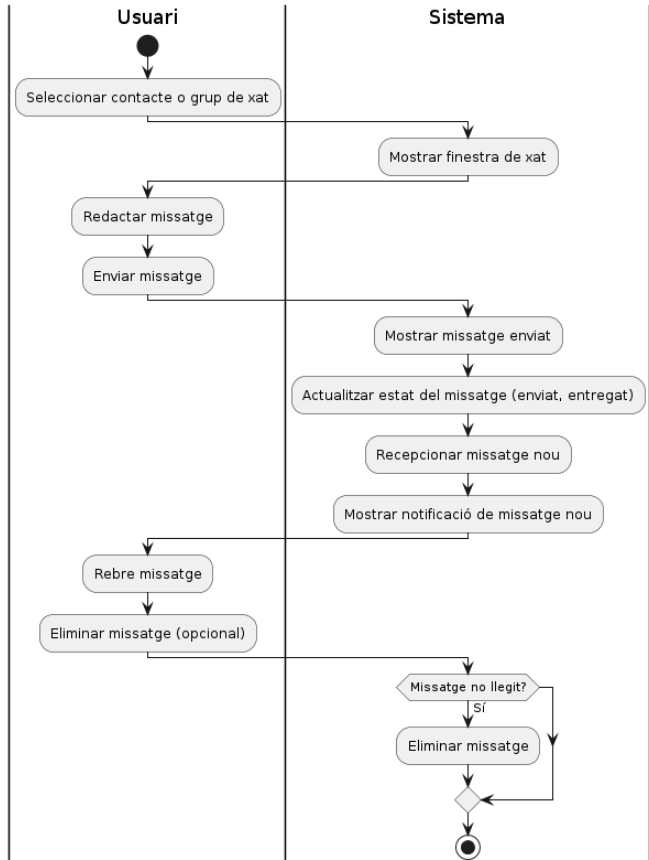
Usuari

Sistema

Seleccionar contacte o grup de xat

Mostrar finestra de xat

Redactar missatge

Enviar missatge

Mostrar missatge enviat

Actualitzar estat del missatge (enviat, entregat)

Recepcionar missatge nou

Mostrar notificació de missatge nou

Rebre missatge

Eliminar missatge (opcional)

Missatge no llegit?

Sí

Eliminar missatge